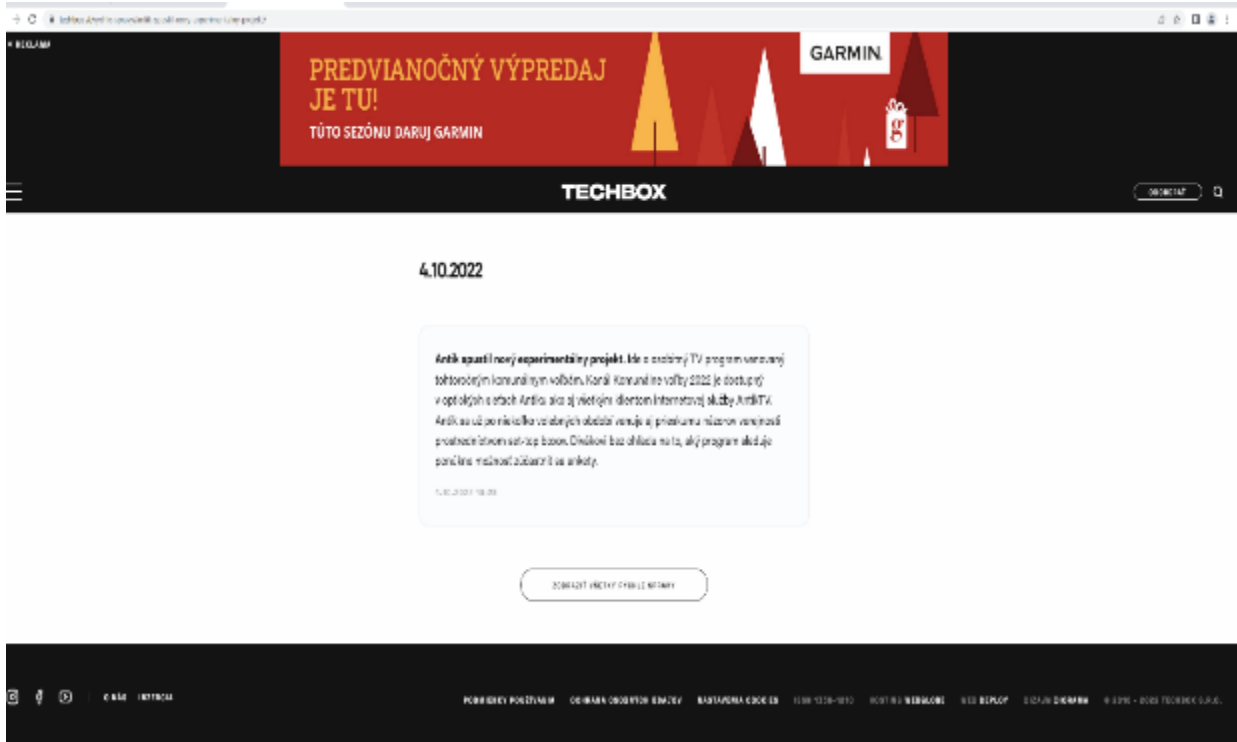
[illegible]

× REKLAMA

PREDVIANOČNÝ VÝPREDAJ JE TU!

TÚTO SEZÓNU DARUJ GARMIN

GARMIN.

TECHBOX

ODOBERAŤ

4.10.2022

**Antik spustil nový experimentálny projekt.** Ide o osobitný TV program venovaný tohtoročným komunálnym voľbám. Kanál Komunálne voľby 2022 je dostupný v optických sieťach Antik, ako aj všetkým klientom internetovej služby AntikTV. Antik sa už po niekoľko volebných období venuje aj prieskumu názorov verejnosti prostredníctvom set-top boxov. Divákovi bez ohľadu na to, aký program sleduje ponúkne možnosť zúčastniť sa ankety.

4.10.2022 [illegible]

ZOBRAZIŤ VŠETKY RÝCHLE SPRÁVY

O NÁS  KONTAKT

PODMIENKY POUŽÍVANIA  OCHRANA OSOBNÝCH ÚDAJOV  NASTAVENIA COOKIES  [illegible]  HOSTING WEBGLOBE  WEB DEPLOY  DIZAJN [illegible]  © 2016 - 2022 TECHBOX S.R.O.